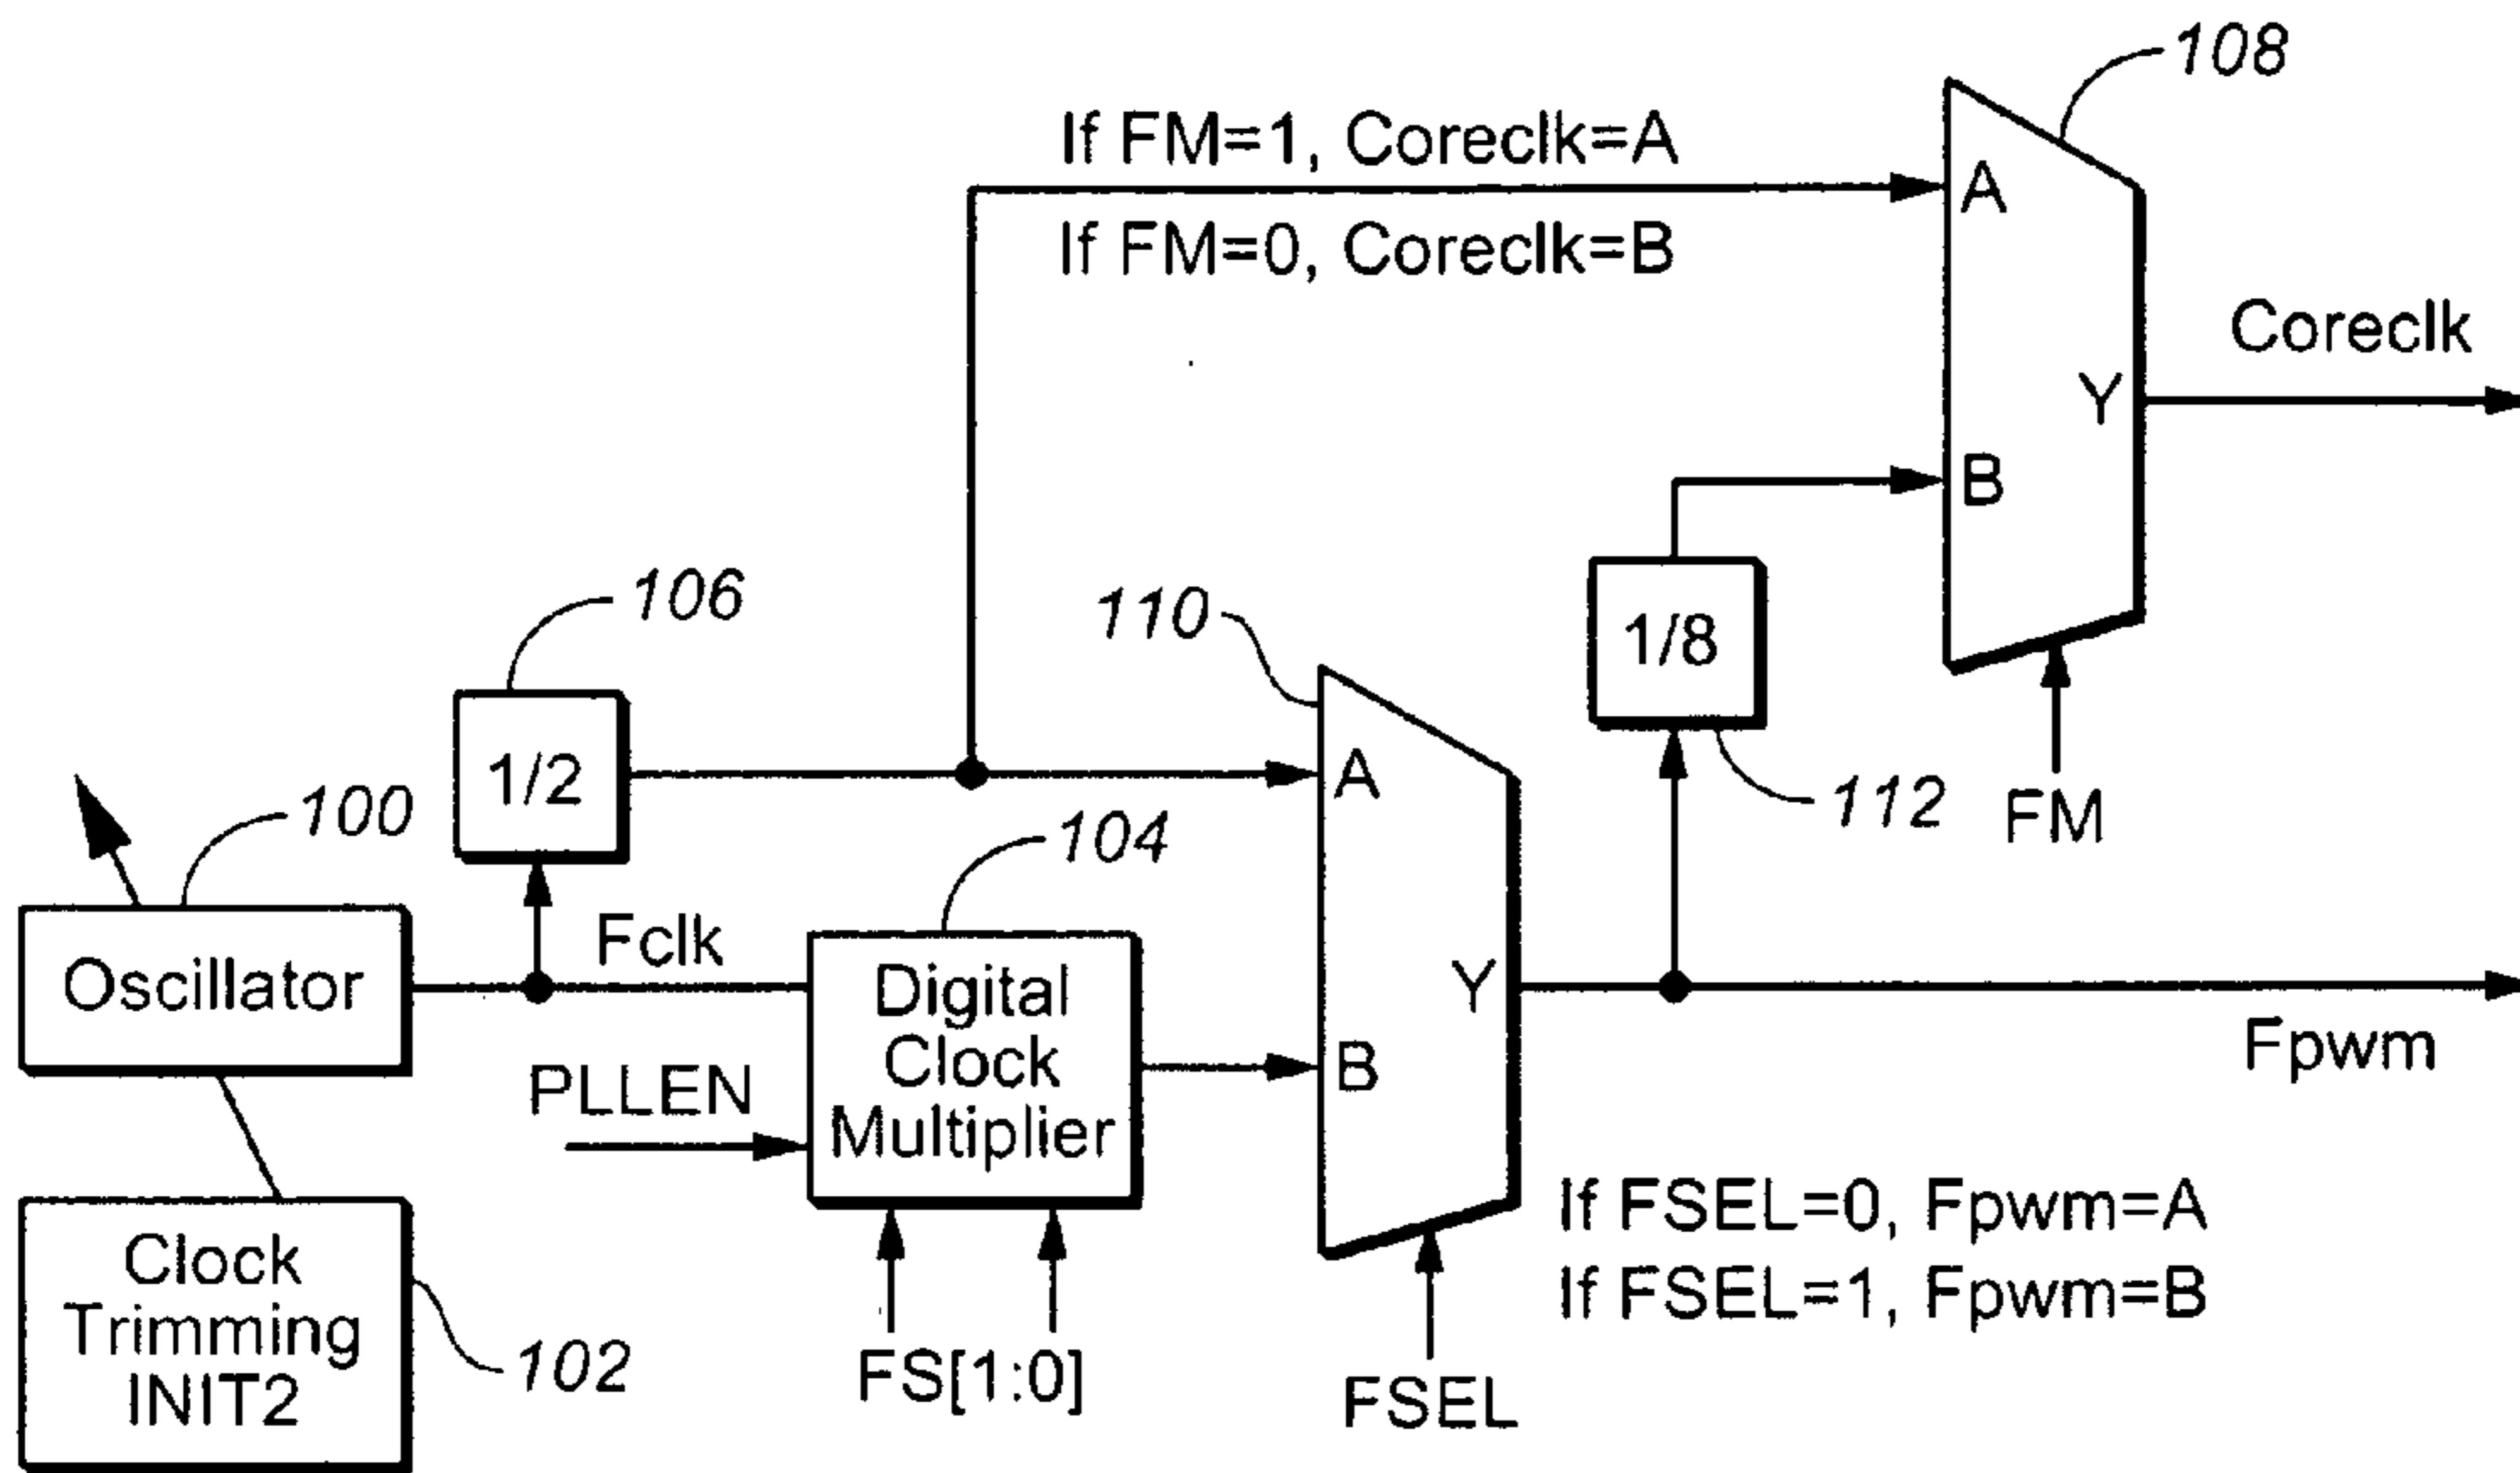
108
If FM=1, Coreclk=A
If FM=0, Coreclk=B
A
Y
B
Coreclk
106
110
1/8
1/2
A
112
FM
100
104
Fclk
Oscillator
Digital Clock Multiplier
Y
B
Fpwm
PLLEN
If FSEL=0, Fpwm=A
If FSEL=1, Fpwm=B
Clock Trimming INIT2
102
FS[1:0]
FSEL